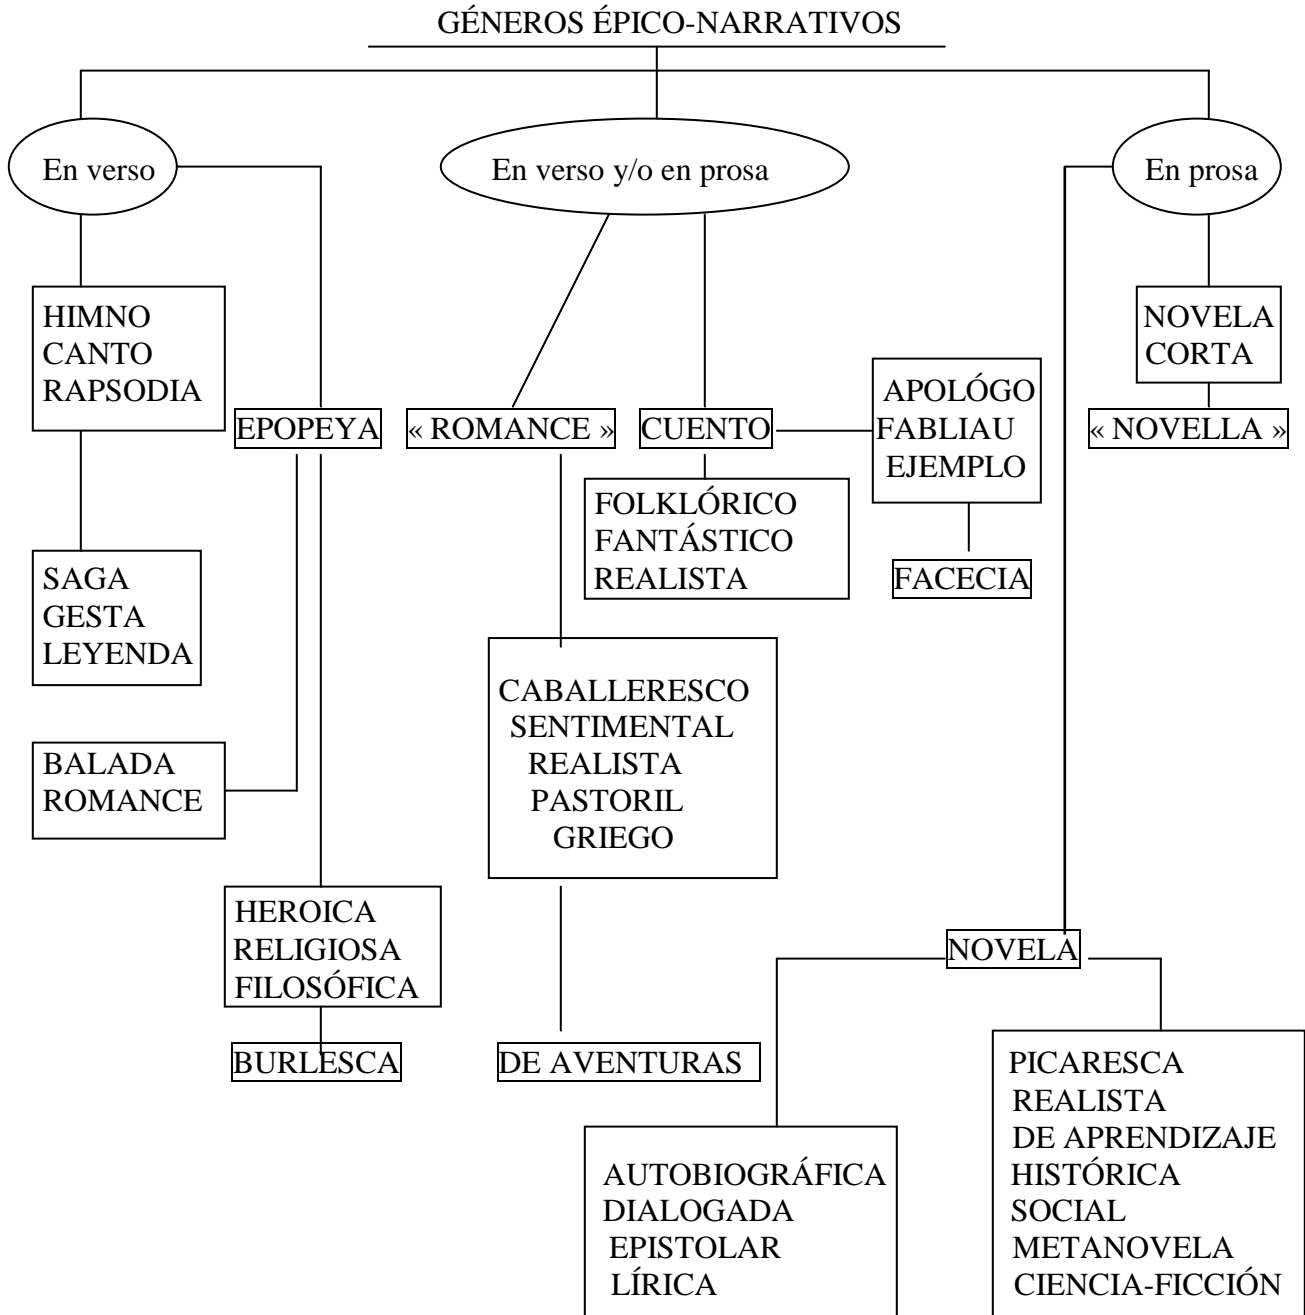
GÉNEROS ÉPICO-NARRATIVOS

En verso

En verso y/o en prosa

En prosa

HIMNO
CANTO
RAPSODIA

EPOPEYA

« ROMANCE »

CUENTO

APOLÓGO
FABLIAU
EJEMPLO

NOVELA
CORTA

« NOVELLA »

FOLKLÓRICO
FANTÁSTICO
REALISTA

FACECIA

SAGA
GESTA
LEYENDA

CABALLERESCO
SENTIMENTAL
REALISTA
PASTORIL
GRIEGO

BALADA
ROMANCE

HEROICA
RELIGIOSA
FILOSÓFICA

BURLESCA

DE AVENTURAS

NOVELA

PICARESCA
REALISTA
DE APRENDIZAJE
HISTÓRICA
SOCIAL
METANOVELA
CIENCIA-FICCIÓN

AUTOBIOGRÁFICA
DIALOGADA
EPISTOLAR
LÍRICA